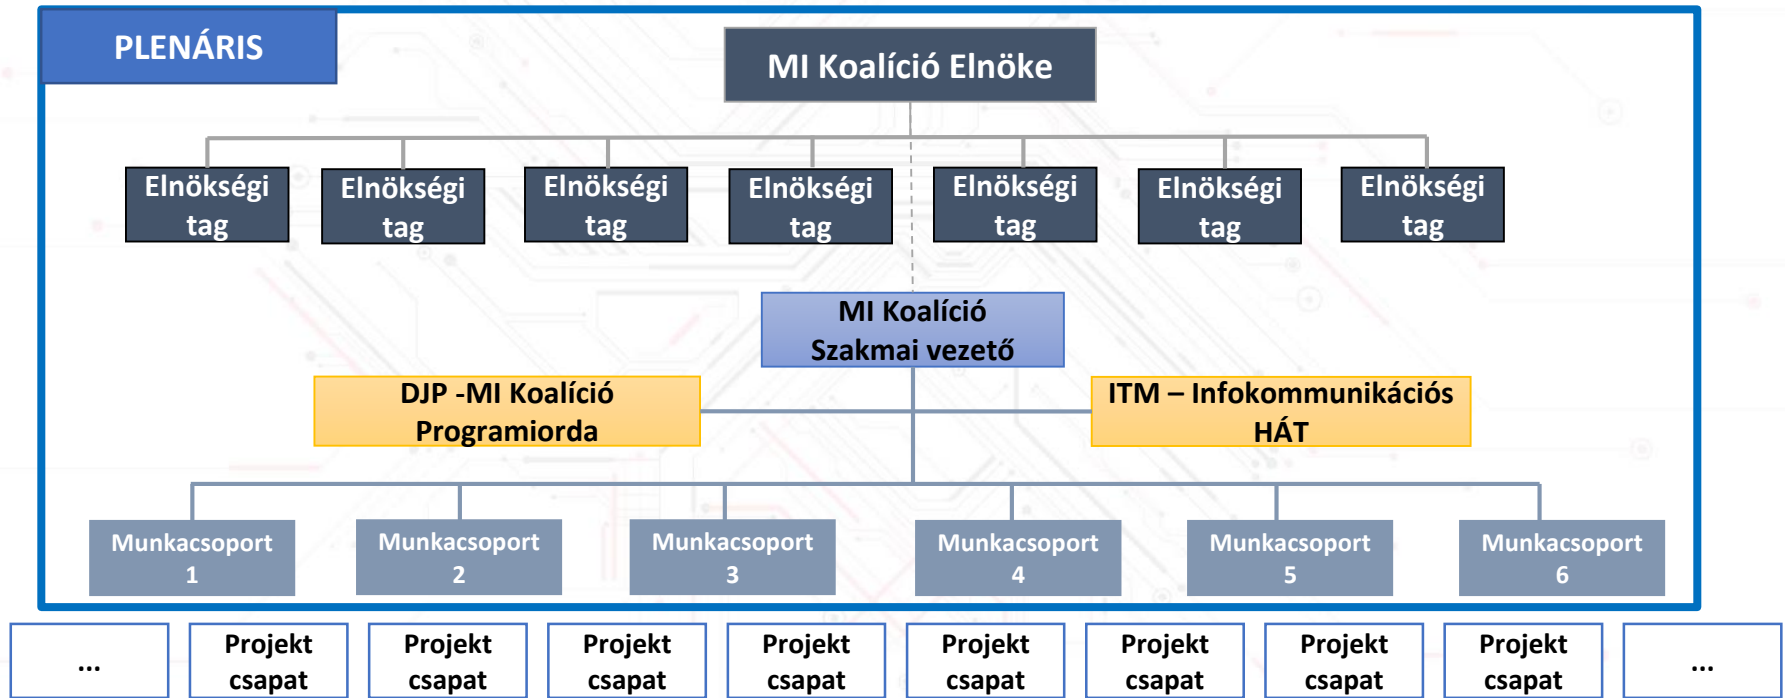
PLENÁRIS

MI Koalíció Elnöke

Elnökségi tag

Elnökségi tag

Elnökségi tag

Elnökségi tag

Elnökségi tag

Elnökségi tag

Elnökségi tag

MI Koalíció Szakmai vezető

DJP -MI Koalíció Programiorda

ITM – Infokommunikációs HÁT

Munkacsoport 1

Munkacsoport 2

Munkacsoport 3

Munkacsoport 4

Munkacsoport 5

Munkacsoport 6

...

Projekt csapat

Projekt csapat

Projekt csapat

Projekt csapat

Projekt csapat

Projekt csapat

Projekt csapat

Projekt csapat

...